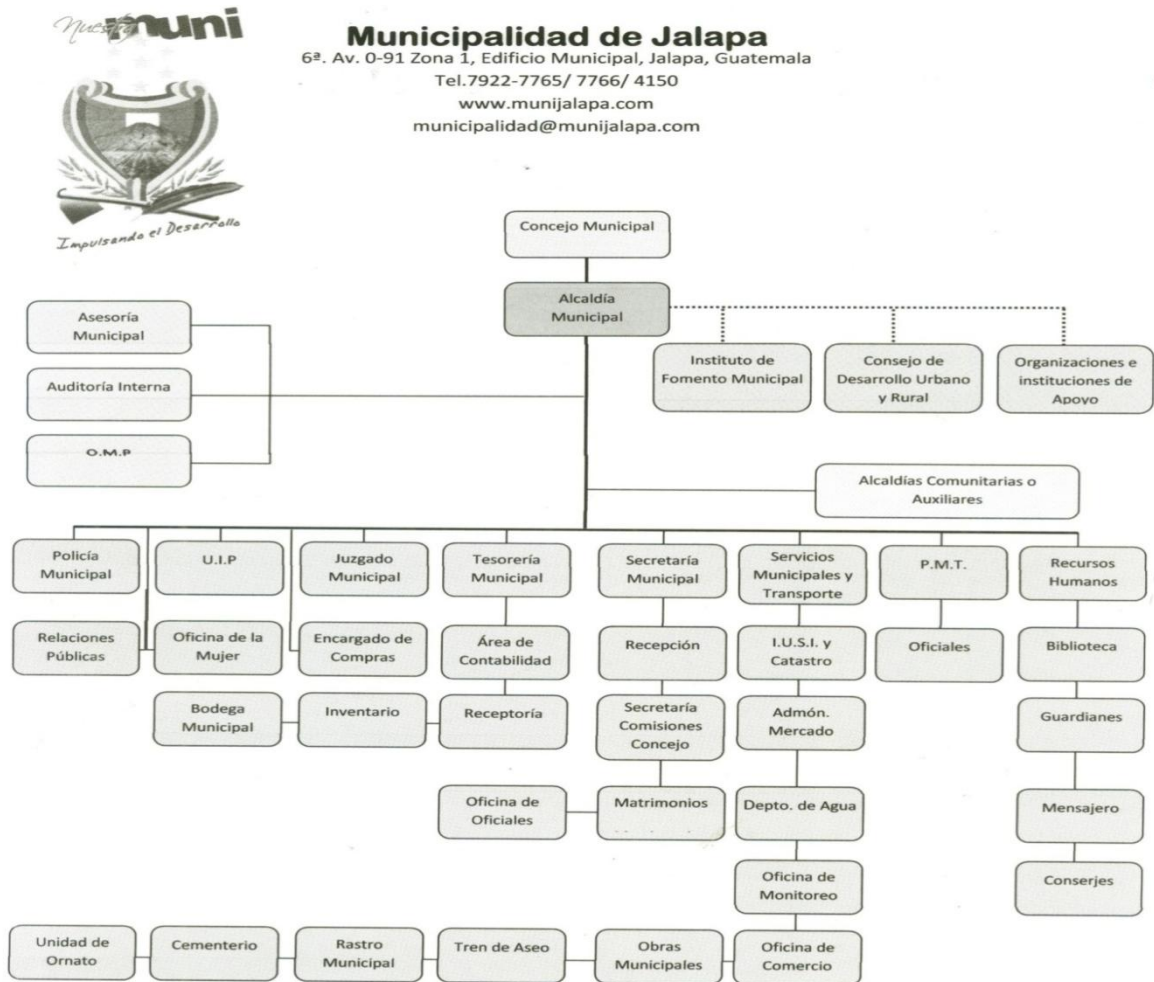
Nuestra muni

Impulsando el Desarrollo

Municipalidad de Jalapa
6ª. Av. 0-91 Zona 1, Edificio Municipal, Jalapa, Guatemala
Tel.7922-7765/ 7766/ 4150
www.munijalapa.com
municipalidad@munijalapa.com

Concejo Municipal

Alcaldía Municipal

Asesoría Municipal

Auditoría Interna

O.M.P

Instituto de Fomento Municipal

Consejo de Desarrollo Urbano y Rural

Organizaciones e instituciones de Apoyo

Alcaldías Comunitarias o Auxiliares

Policía Municipal

U.I.P

Juzgado Municipal

Tesorería Municipal

Secretaría Municipal

Servicios Municipales y Transporte

P.M.T.

Recursos Humanos

Relaciones Públicas

Oficina de la Mujer

Encargado de Compras

Área de Contabilidad

Recepción

I.U.S.I. y Catastro

Oficiales

Biblioteca

Bodega Municipal

Inventario

Receptoría

Secretaría Comisiones Concejo

Admón. Mercado

Guardianes

Oficina de Oficiales

Matrimonios

Depto. de Agua

Mensajero

Oficina de Monitoreo

Conserjes

Unidad de Ornato

Cementerio

Rastro Municipal

Tren de Aseo

Obras Municipales

Oficina de Comercio